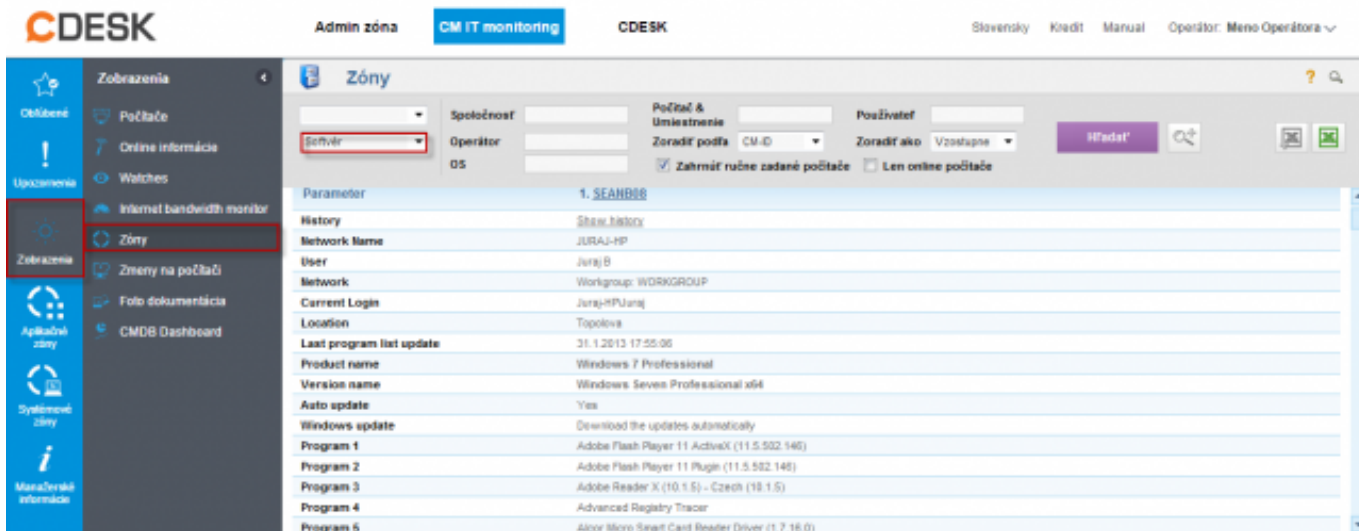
CDESK

Admin zóna CM IT monitoring CDESK

Slovensky Kredit Manual Operátor: Meno Operátora

Obľúbené

Upozornenia

Zobrazenia

Aplikačné zóny

Systémové zóny

Manažérske informácie

Zobrazenia

Počítače

Online informácie

Watches

Internet bandwidth monitor

Zóny

Zmeny na počítači

Foto dokumentácia

CMDB Dashboard

Zóny

Softvér

Spoločnosť

Operátor

OS

Počítač & Umiestnenie

Zoradiť podľa CM-ID

Zahrnúť ručne zadané počítače

Používateľ

Zoradiť ako Vzostupne

Len online počítače

Hľadať

| Parameter | 1. SEANB08 |
|---|---|
| History | Show history |
| Network Name | JURAJ-HP |
| User | Juraj B |
| Network | Workgroup: WORKGROUP |
| Current Login | Juraj-HP\Juraj |
| Location | Topolova |
| Last program list update | 31.1.2013 17:55:06 |
| Product name | Windows 7 Professional |
| Version name | Windows Seven Professional x64 |
| Auto update | Yes |
| Windows update | Download the updates automatically |
| Program 1 | Adobe Flash Player 11 ActiveX (11.5.502.146) |
| Program 2 | Adobe Flash Player 11 Plugin (11.5.502.146) |
| Program 3 | Adobe Reader X (10.1.5) - Czech (10.1.5) |
| Program 4 | Advanced Registry Tracer |
| Program 5 | Alcor Micro Smart Card Reader Driver (1.7.16.0) |